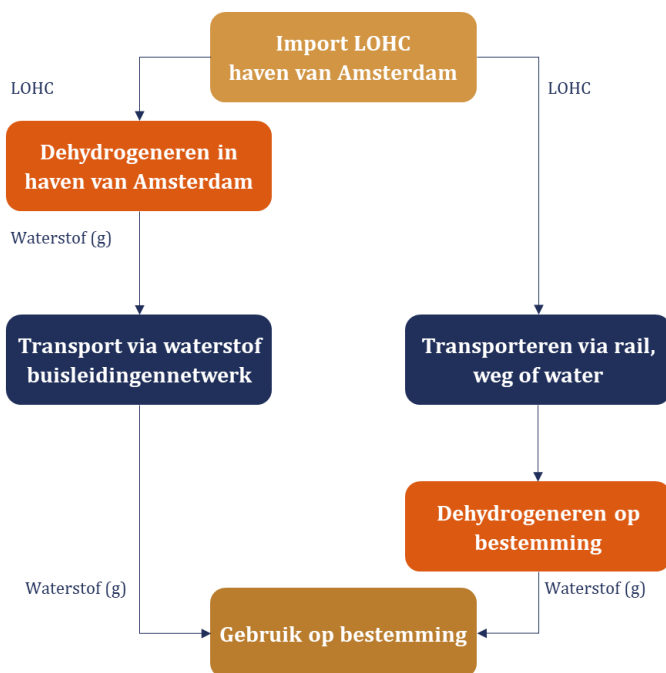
Import LOHC
haven van Amsterdam

LOHC

LOHC

Dehydrogeneren in
haven van Amsterdam

Waterstof (g)

Transport via waterstof
buisleidingennetwerk

Transporteren via rail,
weg of water

Dehydrogeneren op
bestemming

Waterstof (g)

Waterstof (g)

Gebruik op bestemming